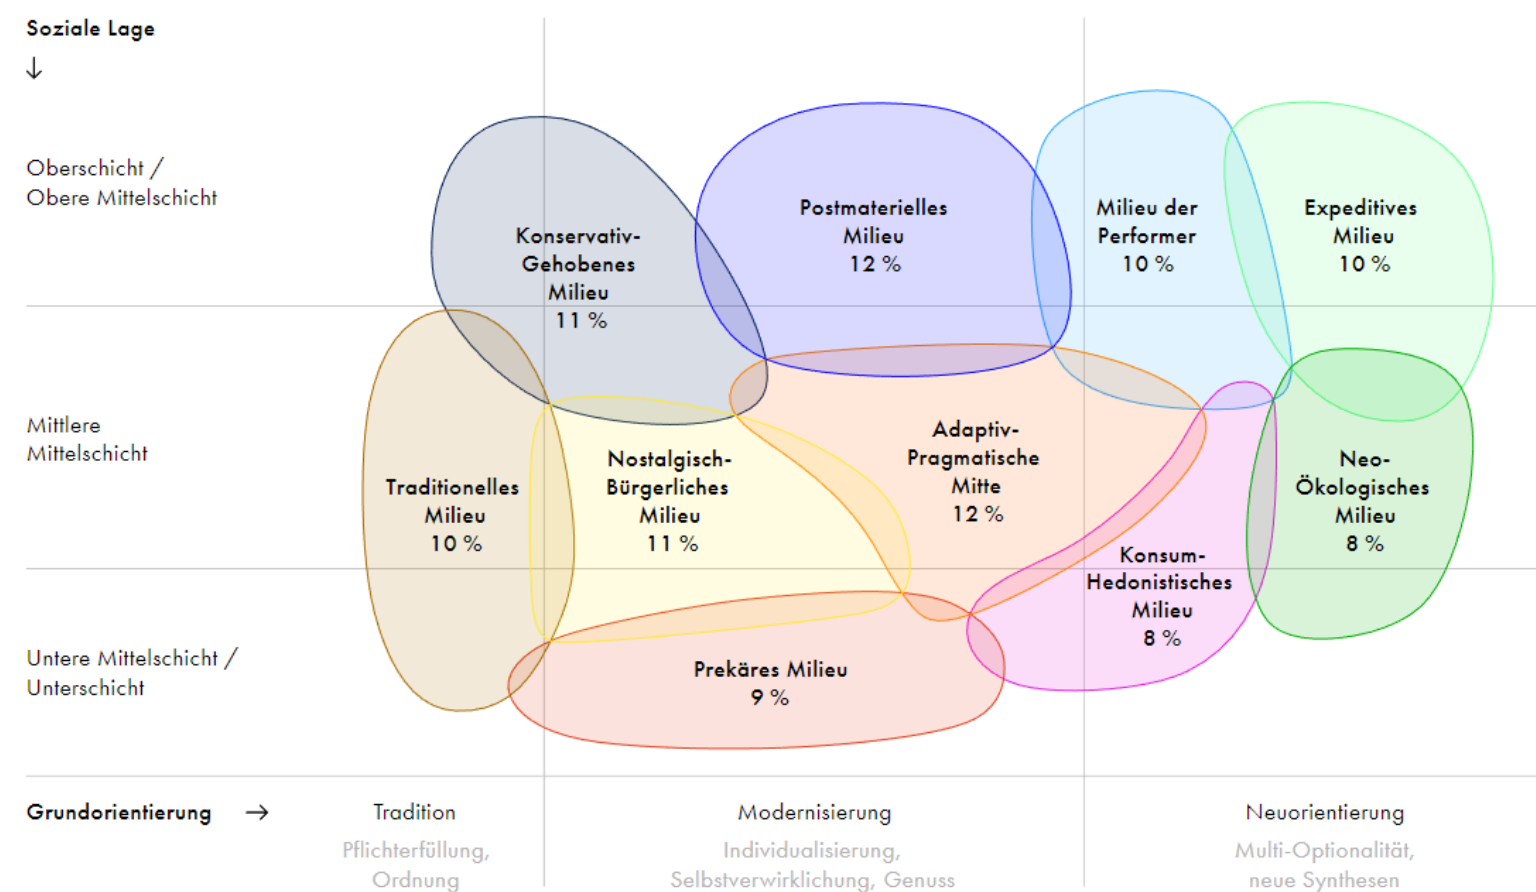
Soziale Lage
↓

Oberschicht / Obere Mittelschicht

Mittlere Mittelschicht

Untere Mittelschicht / Unterschicht

Konservativ-Gehobenes Milieu
11 %

Postmaterielles Milieu
12 %

Milieu der Performer
10 %

Expeditives Milieu
10 %

Traditionelles Milieu
10 %

Nostalgisch-Bürgerliches Milieu
11 %

Adaptiv-Pragmatische Mitte
12 %

Neo-Ökologisches Milieu
8 %

Konsum-Hedonistisches Milieu
8 %

Prekäres Milieu
9 %

Grundorientierung →

Tradition
Pflichterfüllung, Ordnung

Modernisierung
Individualisierung, Selbstverwirklichung, Genuss

Neuorientierung
Multi-Optionalität, neue Synthesen